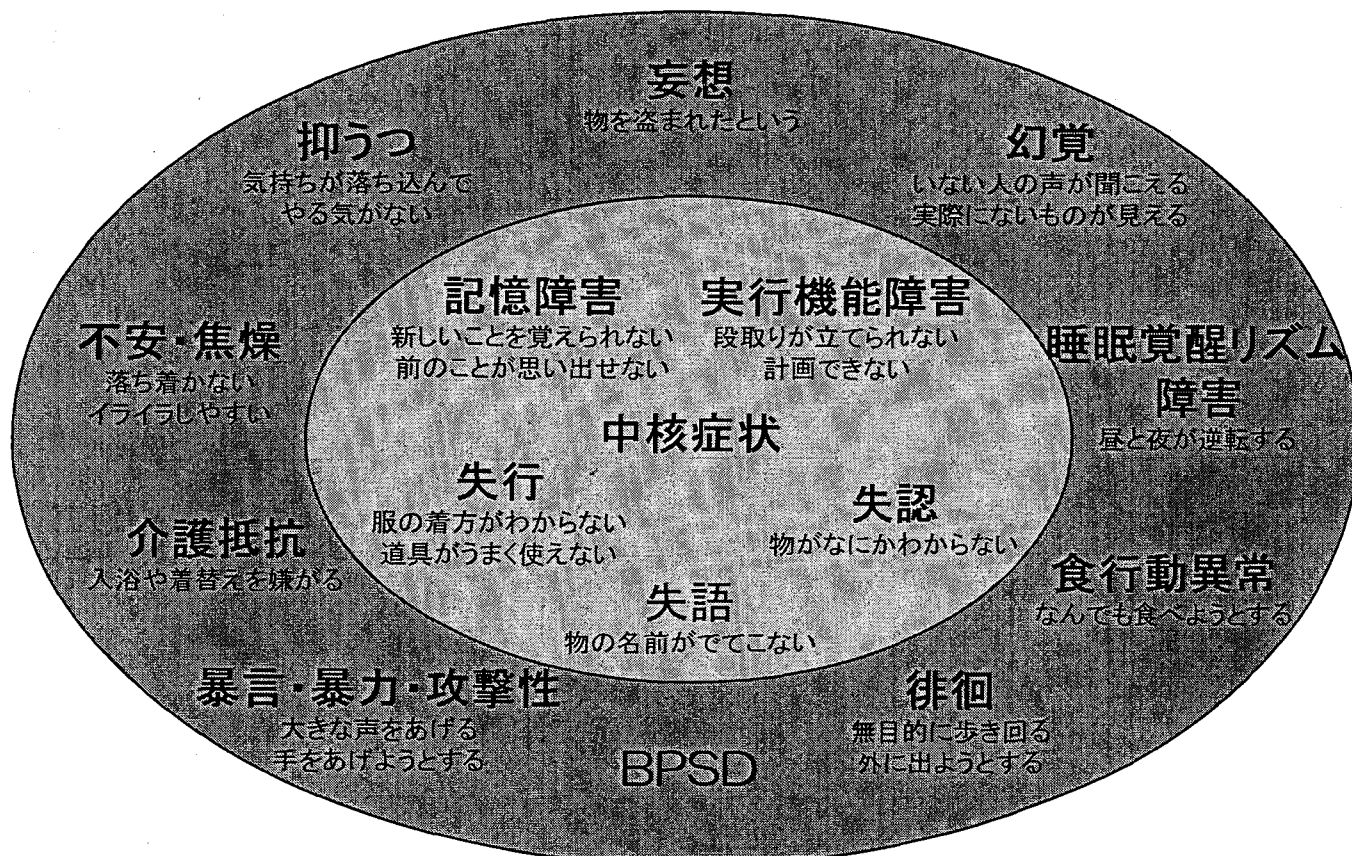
妄想
物を盗まれたという

抑うつ
気持ちが落ち込んで
やる気がない

幻覚
いない人の声が聞こえる
実際にないものが見える

記憶障害
新しいことを覚えられない
前のことが思い出せない

実行機能障害
段取りが立てられない
計画できない

不安・焦燥
落ち着かない
イライラしやすい

睡眠覚醒リズム
障害
昼と夜が逆転する

中核症状

失行
服の着方がわからない
道具がうまく使えない

失認
物がなにかわからない

介護抵抗
入浴や着替えを嫌がる

失語
物の名前がでてこない

食行動異常
なんでも食べようとする

暴言・暴力・攻撃性
大きな声をあげる
手をあげようとする

徘徊
無目的に歩き回る
外に出ようとする

BPSD